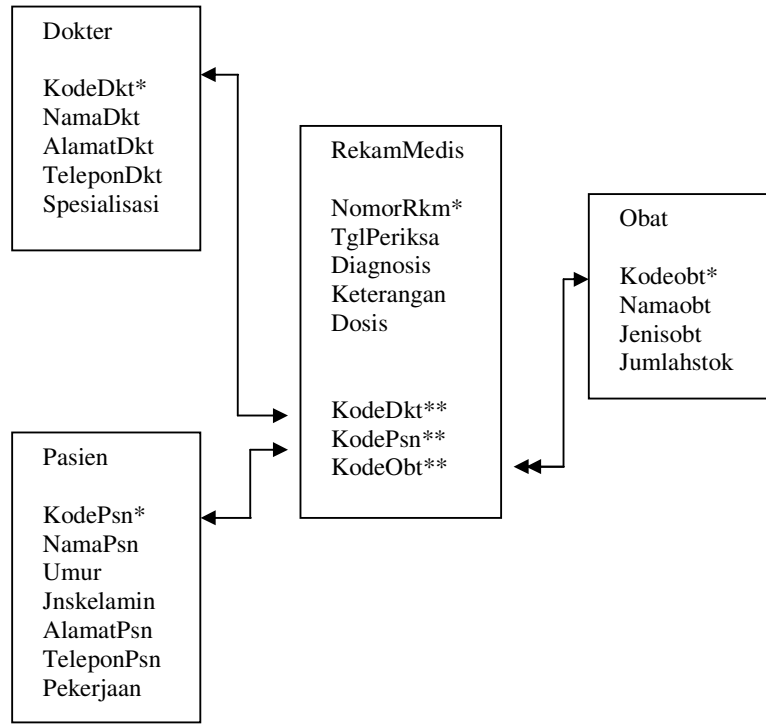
Dokter

KodeDkt*
NamaDkt
AlamatDkt
TeleponDkt
Spesialisasi

RekamMedis

NomorRkm*
TglPeriksa
Diagnosis
Keterangan
Dosis

KodeDkt**
KodePsn**
KodeObt**

Obat

Kodeobt*
Namaobt
Jenisobt
Jumlahstok

Pasien

KodePsn*
NamaPsn
Umur
Jnskelamin
AlamatPsn
TeleponPsn
Pekerjaan